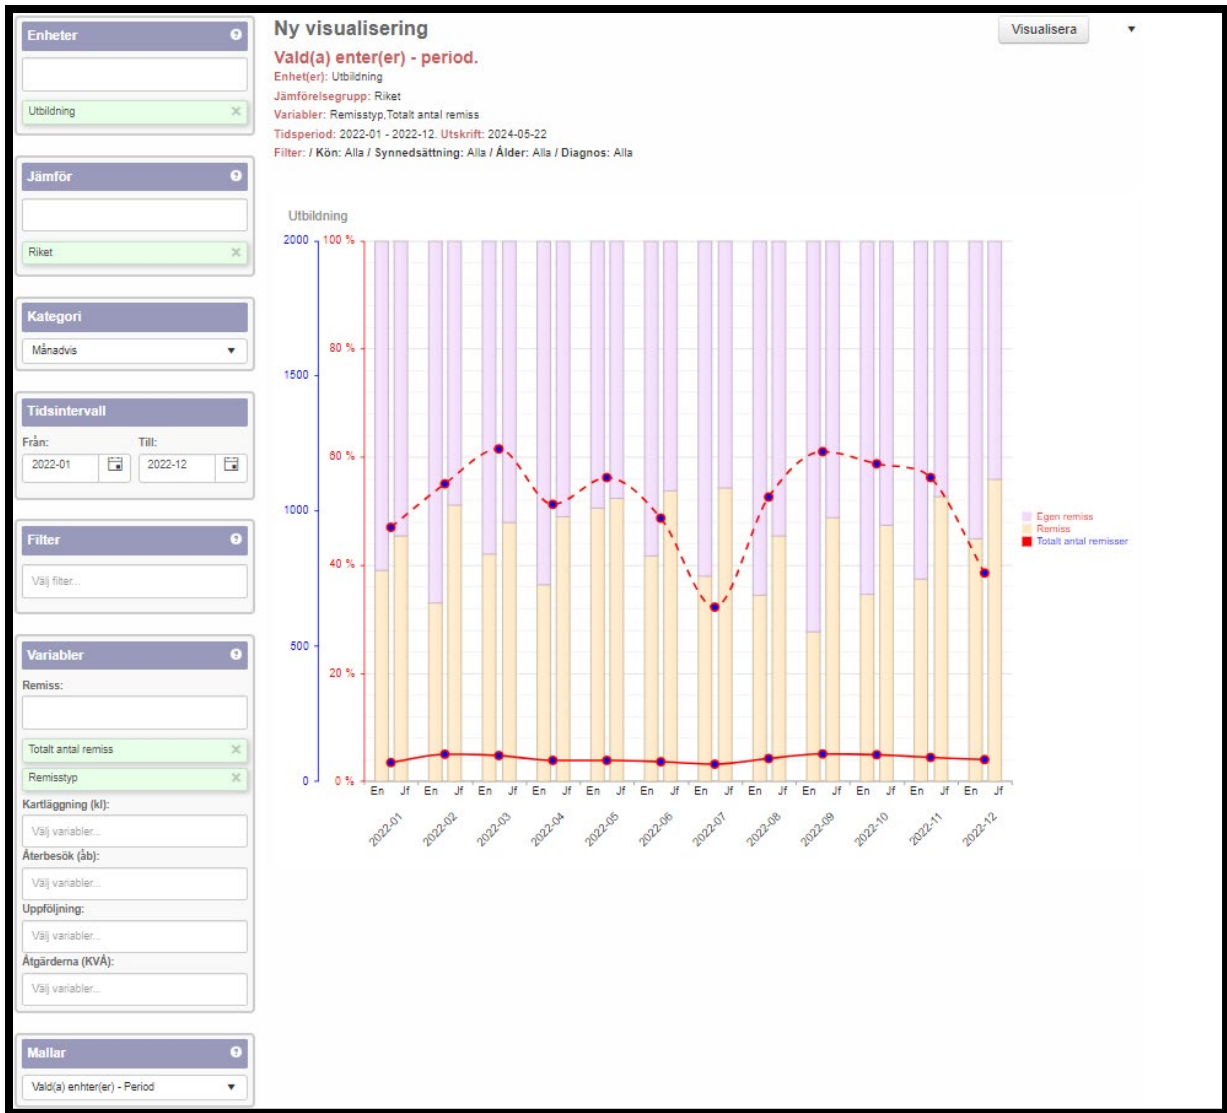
Enheter

Utbildning ×

Jämför

Riket ×

Kategori

Månadvis ▾

Tidsintervall

Från: Till:

2022-01 2022-12

Filter

Välj filter...

Variabler

Remiss:

Totalt antal remiss ×

Remisstyp ×

Kartläggning (kl):

Välj variabler...

Återbesök (åb):

Välj variabler...

Uppföljning:

Välj variabler...

Åtgärderna (KVÅ):

Välj variabler...

Mallar

Vald(a) enhter(er) - Period ▾

Ny visualisering

Visualisera ▾

Vald(a) enter(er) - period.

Enhet(er): Utbildning

Jämförelsegrupp: Riket

Variabler: Remisstyp,Totalt antal remiss

Tidsperiod: 2022-01 - 2022-12. Utskrift: 2024-05-22

Filter: / Kön: Alla / Synnedsättning: Alla / Ålder: Alla / Diagnos: Alla

Utbildning

2000 100 %

80 %

1500

60 %

1000

40 %

500

20 %

0 0 %

En Jf En Jf En Jf En Jf En Jf En Jf En Jf En Jf En Jf En Jf En Jf En Jf

2022-01 2022-02 2022-03 2022-04 2022-05 2022-06 2022-07 2022-08 2022-09 2022-10 2022-11 2022-12

Egen remiss
Remiss
Totalt antal remisser